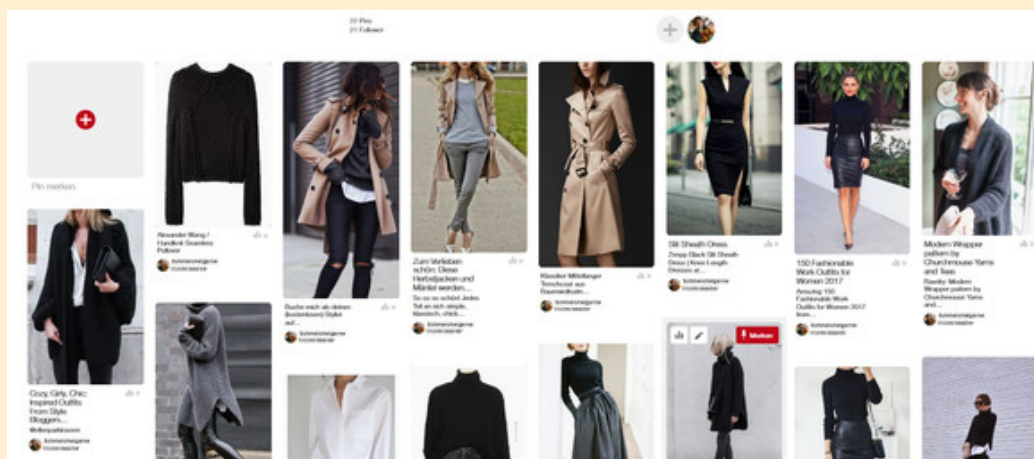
22 Pins
21 Follower

Pin merken

Alexander Wang / Handknit Seamless Pullover

Cozy, Girly, Chic: Inspired Outfits From Style Bloggers...

Suche mich ab deinen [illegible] Style auf...

Zum Verlieben schön: Diese Herbstjacken und Mäntel werden...

Klassiker Mittellanger Trenchcoat aus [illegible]

Slit Sheath Dress

150 Fashionable Work Outfits for Women 2017

Modern Wrapper pattern by Churchmouse Yarns and Teas

Merken